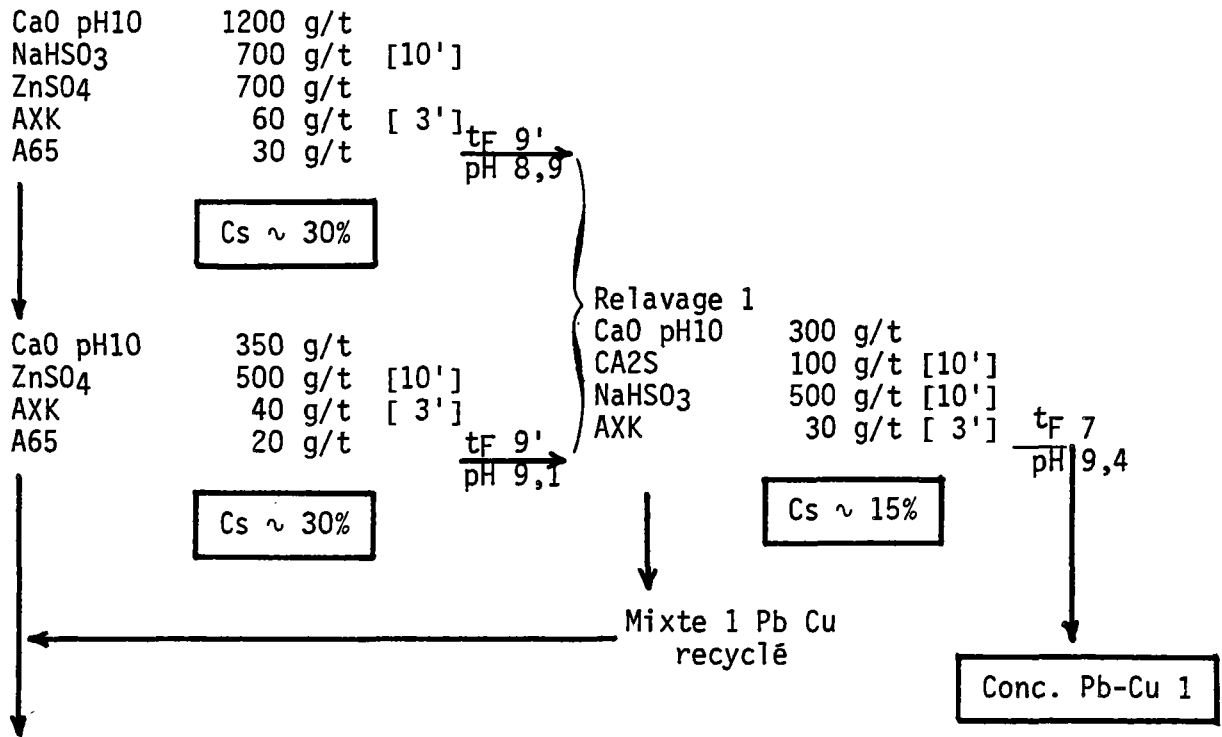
CaO pH10 1200 g/t
$NaHSO_3$ 700 g/t [10']
$ZnSO_4$ 700 g/t
AXK 60 g/t [ 3']
A65 30 g/t

$t_F$ 9'
pH 8,9

Cs ∿ 30%

CaO pH10 350 g/t
$ZnSO_4$ 500 g/t [10']
AXK 40 g/t [ 3']
A65 20 g/t

$t_F$ 9'
pH 9,1

Cs ∿ 30%

Relavage 1
CaO pH10 300 g/t
CA2S 100 g/t [10']
$NaHSO_3$ 500 g/t [10']
AXK 30 g/t [ 3']

$t_F$ 7
pH 9,4

Cs ∿ 15%

Mixte 1 Pb Cu
recyclé

Conc. Pb-Cu 1